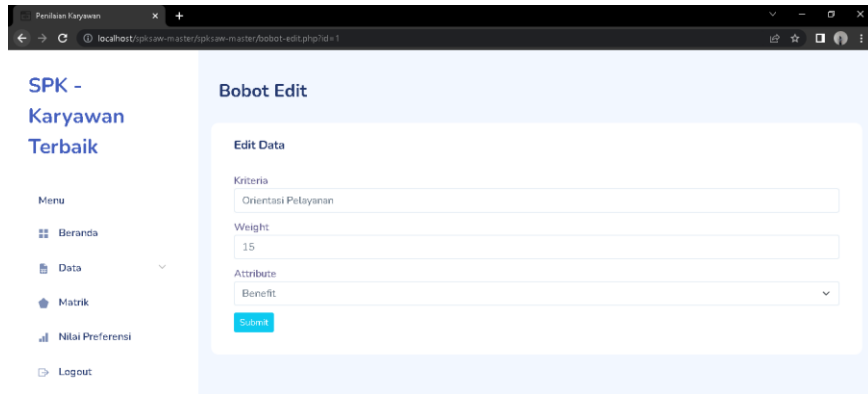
Penilaian Karyawan × +

localhost/spksaw-master/spksaw-master/bobot-edit.php?id=1

SPK - Karyawan Terbaik

Menu

Beranda

Data

Matrik

Nilai Preferensi

Logout

Bobot Edit

Edit Data

Kriteria

Orientasi Pelayanan

Weight

15

Attribute

Benefit

Submit